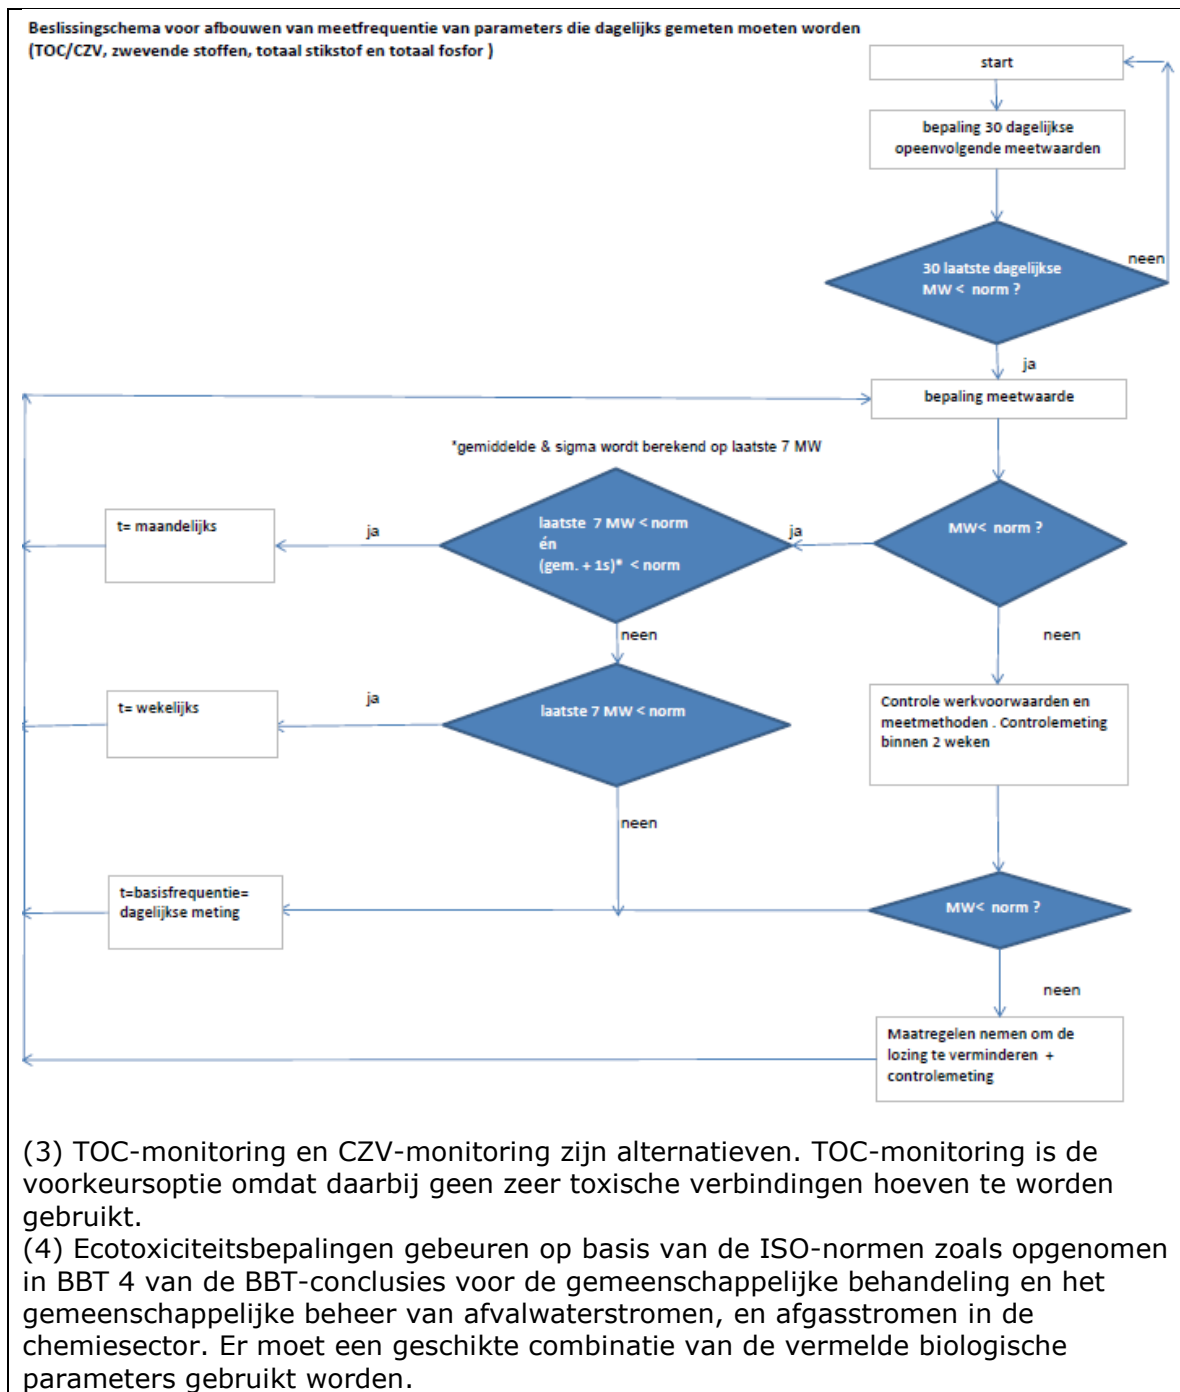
Beslissingschema voor afbouwen van meetfrequentie van parameters die dagelijks gemeten moeten worden (TOC/CZV, zwevende stoffen, totaal stikstof en totaal fosfor )

start

bepaling 30 dagelijkse opeenvolgende meetwaarden

30 laatste dagelijkse MW < norm ?

neen

ja

bepaling meetwaarde

*gemiddelde & sigma wordt berekend op laatste 7 MW

t= maandelijks

ja

laatste 7 MW < norm én (gem. + 1s)* < norm

ja

MW< norm ?

neen

neen

t= wekelijks

ja

laatste 7 MW < norm

Controle werkvoorwaarden en meetmethoden . Controlemeting binnen 2 weken

neen

t=basisfrequentie= dagelijkse meting

MW< norm ?

neen

Maatregelen nemen om de lozing te verminderen + controlemeting

(3) TOC-monitoring en CZV-monitoring zijn alternatieven. TOC-monitoring is de voorkeursoptie omdat daarbij geen zeer toxische verbindingen hoeven te worden gebruikt.
(4) Ecotoxiciteitsbepalingen gebeuren op basis van de ISO-normen zoals opgenomen in BBT 4 van de BBT-conclusies voor de gemeenschappelijke behandeling en het gemeenschappelijke beheer van afvalwaterstromen, en afgasstromen in de chemiesector. Er moet een geschikte combinatie van de vermelde biologische parameters gebruikt worden.